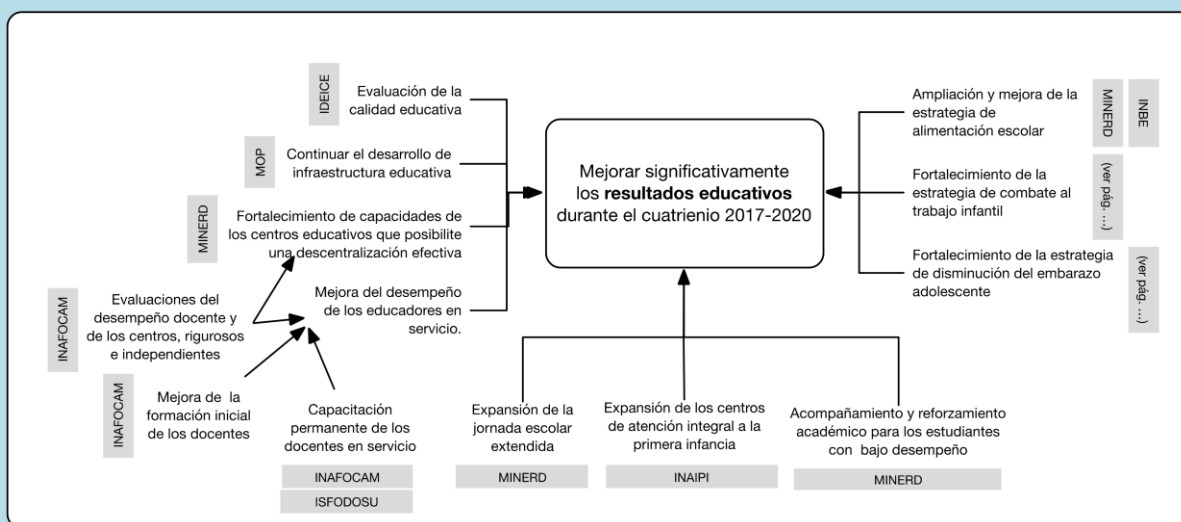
IDEICE

Evaluación de la calidad educativa

MOP

Continuar el desarrollo de infraestructura educativa

MINERD

Fortalecimiento de capacidades de los centros educativos que posibilite una descentralización efectiva

INAFOCAM

Evaluaciones del desempeño docente y de los centros, rigurosos e independientes

Mejora del desempeño de los educadores en servicio.

INAFOCAM

Mejora de la formación inicial de los docentes

Capacitación permanente de los docentes en servicio

INAFOCAM

ISFODOSU

Mejorar significativamente los **resultados educativos** durante el cuatrienio 2017-2020

Expansión de la jornada escolar extendida

MINERD

Expansión de los centros de atención integral a la primera infancia

INAIPI

Acompañamiento y reforzamiento académico para los estudiantes con bajo desempeño

MINERD

Ampliación y mejora de la estrategia de alimentación escolar

MINERD

INBE

Fortalecimiento de la estrategia de combate al trabajo infantil

(ver pág. ...)

Fortalecimiento de la estrategia de disminución del embarazo adolescente

(ver pág. ...)